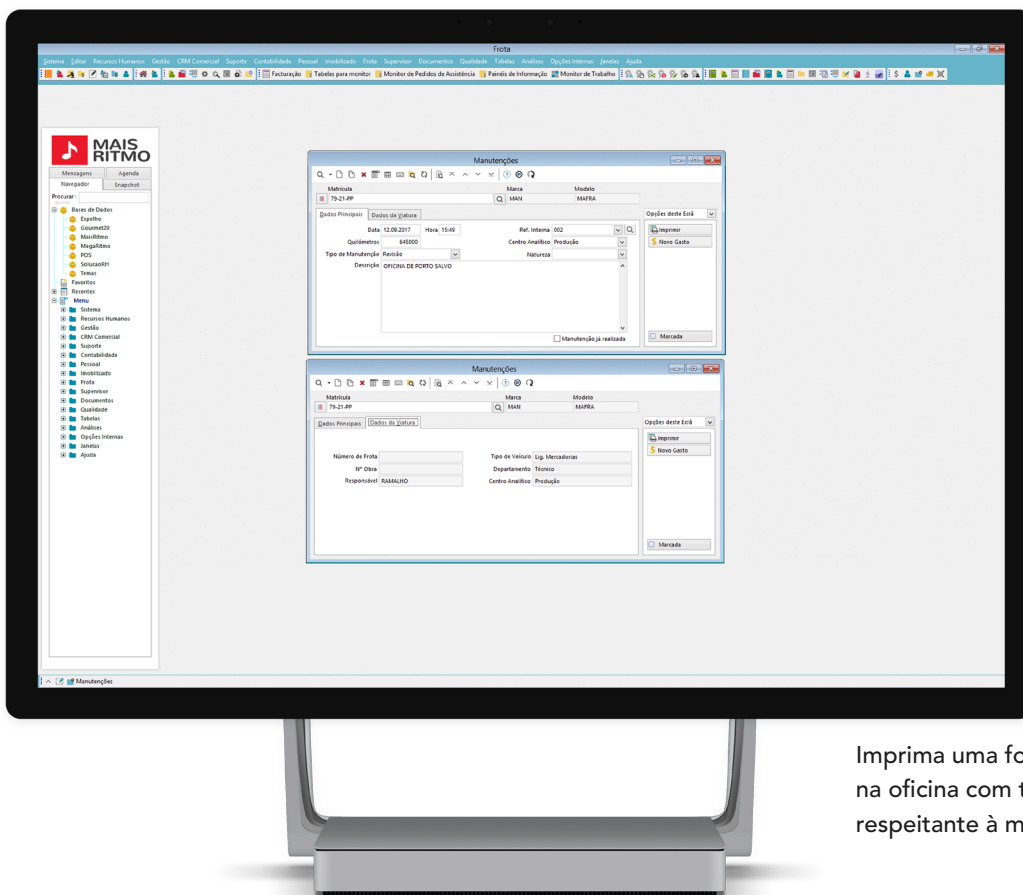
Frota

Sistema Editar Recursos Humanos Gestão CRM Comercial Suporte Contabilidade Pessoal Imobilizado Frota Supervisor Documentos Qualidade Tabelas Análises Opções Internas Janelas Ajuda

Facturação Tabelas para monitor Monitor de Pedidos de Assistência Painéis de Informação Monitor de Trabalho

MAIS RITMO

Mensagens Agenda
Navegador Snapshot
Procurar

Bases de Dados
Espelho
Gourmet20
MaisRitmo
MegaRitmo
POS
SolucaoRH
Temas
Favoritos
Recentes
Menu
Sistema
Recursos Humanos
Gestão
CRM Comercial
Suporte
Contabilidade
Pessoal
Imobilizado
Frota
Supervisor
Documentos
Qualidade
Tabelas
Análises
Opções Internas
Janelas
Ajuda

Manutenções

Matrícula Marca Modelo
79-21-PP MAN MAFRA

Dados Principais Dados da Viatura
Opções deste Ecrã
Data 12.09.2017 Hora 15:49
Ref. Interna 002
Imprimir
Quilómetros 645000
Centro Analítico Produção
Novo Gasto
Tipo de Manutenção Revisão
Natureza
Descrição OFICINA DE PORTO SALVO
Manutenção já realizada
Marcada

Manutenções

Matrícula Marca Modelo
79-21-PP MAN MAFRA

Dados Principais Dados da Viatura
Opções deste Ecrã
Imprimir
Novo Gasto
Número de Frota
Tipo de Veículo Lig. Mercadorias
Nº Obra
Departamento Técnico
Responsável RAMALHO
Centro Analítico Produção
Marcada

Manutenções

Imprima uma fo
na oficina com t
respeitante à m